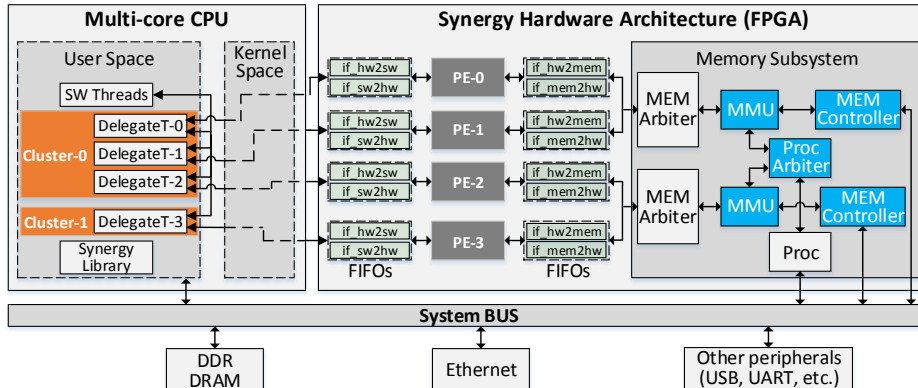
Multi-core CPU

User Space

Kernel Space

SW Threads

Cluster-0

DelegateT-0

DelegateT-1

DelegateT-2

Cluster-1

DelegateT-3

Synergy Library

Synergy Hardware Architecture (FPGA)

if_hw2sw
if_sw2hw

PE-0

if_hw2mem
if_mem2hw

if_hw2sw
if_sw2hw

PE-1

if_hw2mem
if_mem2hw

if_hw2sw
if_sw2hw

PE-2

if_hw2mem
if_mem2hw

if_hw2sw
if_sw2hw

PE-3

if_hw2mem
if_mem2hw

FIFOs

FIFOs

Memory Subsystem

MEM Arbiter

MMU

MEM Controller

Proc Arbiter

MEM Arbiter

MMU

MEM Controller

Proc

System BUS

DDR DRAM

Ethernet

Other peripherals (USB, UART, etc.)